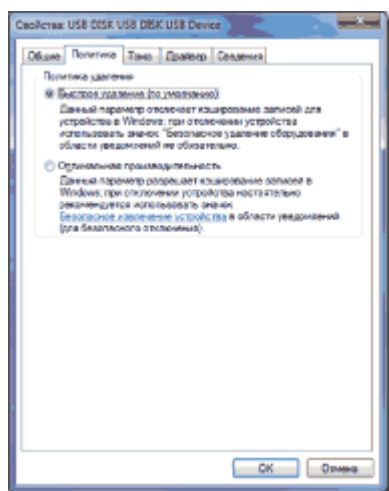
Свойства: USB DISK USB DISK USB Device

Общие | Политика | Тома | Драйвер | Сведения

Политика удаления

Быстрое удаление (по умолчанию)
Данный параметр отключает кэширование записей для устройства в Windows; при отключении устройства использовать значок "Безопасное удаление оборудования" в области уведомлений не обязательно.

Оптимальная производительность
Данный параметр разрешает кэширование записей в Windows; при отключении устройства настоятельно рекомендуется использовать значок Безопасное извлечение устройства в области уведомлений (для безопасного отключения)

OK | Отмена